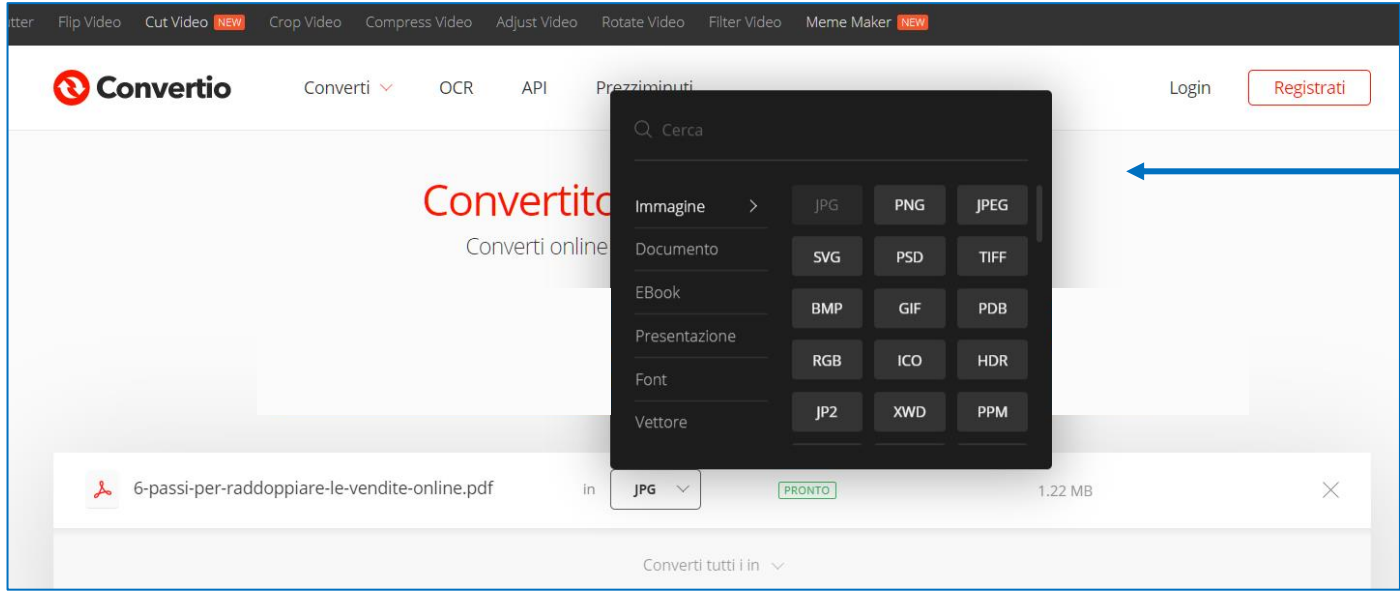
itter Flip Video Cut Video NEW Crop Video Compress Video Adjust Video Rotate Video Filter Video Meme Maker NEW

Convertio Converti OCR API Prezziminuti Login Registrati

Convertito

Converti online

Cerca

Immagine >
Documento
EBook
Presentazione
Font
Vettore

| JPG | PNG | JPEG |
|---|---|---|
| SVG | PSD | TIFF |
| BMP | GIF | PDB |
| RGB | ICO | HDR |
| JP2 | XWD | PPM |

6-passi-per-raddoppiare-le-vendite-online.pdf in JPG PRONTO 1.22 MB

Converti tutti i in